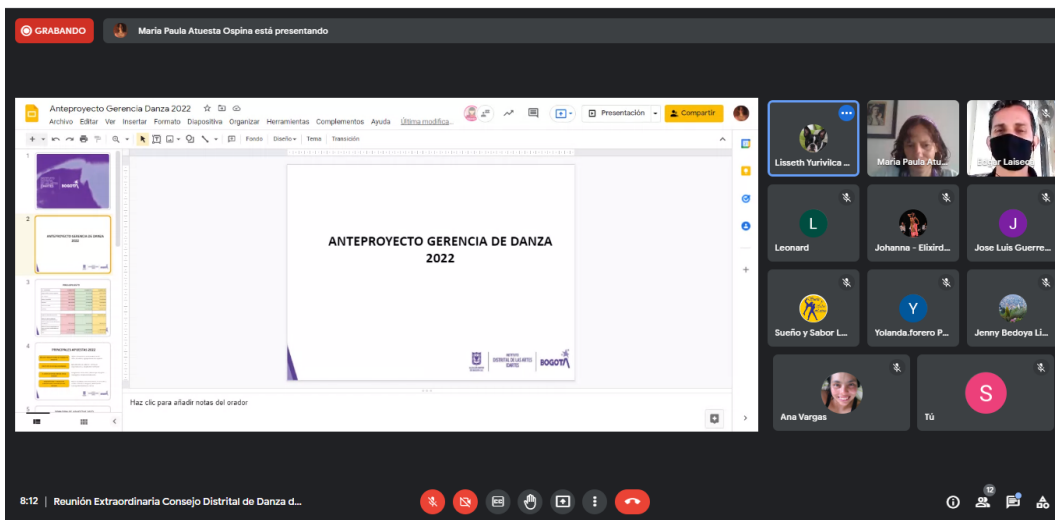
GRABANDO
Maria Paula Atuesta Ospina está presentando

Anteproyecto Gerencia Danza 2022
Archivo Editar Ver Insertar Formato Diapositiva Organizar Herramientas Complementos Ayuda Última modifica...
Presentación
Compartir
Fondo Diseño Tema Transición

1
BOGOTÁ
2
ANTEPROYECTO GERENCIA DE DANZA 2022
3
4
PRINCIPALES APUESTAS 2022

ANTEPROYECTO GERENCIA DE DANZA 2022

DISTRITAL DE LAS ARTES IDARTES
BOGOTÁ

Haz clic para añadir notas del orador

Lisseth Yurivilca ...
Maria Paula Atu...
Edgar Laiseca
L
Leonard
Johanna - Elixird...
J
Jose Luis Guerre...
Sueño y Sabor L...
Y
Yolanda.forero P...
Jenny Bedoya Li...
Ana Vargas
S
Tú

8:12 | Reunión Extraordinaria Consejo Distrital de Danza d...
12